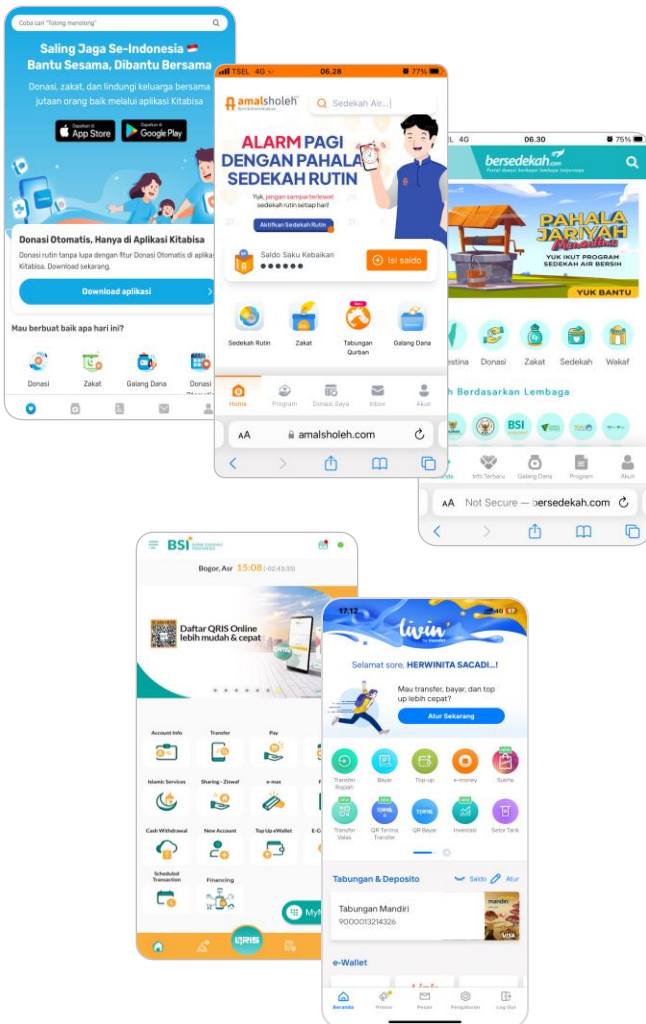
Coba cari "Tolong menolong"

Saling Jaga Se-Indonesia
Bantu Sesama, Dibantu Bersama

Donasi, zakat, dan lindungi keluarga bersama jutaan orang baik melalui aplikasi Kitabisa

App Store
Google Play

Donasi Otomatis, Hanya di Aplikasi Kitabisa
Donasi rutin tanpa lupa dengan fitur Donasi Otomatis di aplikasi Kitabisa. Download sekarang.

Download aplikasi

Mau berbuat baik apa hari ini?

Donasi
Zakat
Galang Dana
Donasi

TSEL 4G 06.28 77%

amalsholeh
Sedekah Air...

ALARM PAGI DENGAN PAHALA SEDEKAH RUTIN
Yuk, jangan sampai terlewat sedekah rutin setiap hari!
Aktifkan Sedekah Rutin

Saldo Saku Kebaikan
●●●●●●
Isi saldo

Sedekah Rutin
Zakat
Tabungan Qurban
Galang Dana

Home
Program
Donasi Saya
Inbox
Akun

AA amalsholeh.com

4G 06.30 75%

bersedekah.com

PAHALA JARIYAH Mengalir
YUK IKUT PROGRAM SEDEKAH AIR BERSIH
YUK BANTU

estina
Donasi
Zakat
Sedekah
Wakaf

h Berdasarkan Lembaga

BSI

Beranda
Info Terbaru
Galang Dana
Program
Akun

AA Not Secure — bersedekah.com

BSI

Bogor, Asr 15:08 (-02:43:35)

Daftar QRIS Online lebih mudah & cepat

Account Info
Transfer
Pay
Islamic Services
Sharing - Ziswaf
e-mas
Cash Withdrawal
New Account
Top Up eWallet
E-C
Scheduled Transaction
Financing
QRIS
My

17.12

livin' by mandiri

Selamat sore, HERWINITA SACADI...!

Mau transfer, bayar, dan top up lebih cepat?
Atur Sekarang

Transfer Rupiah
Bayar
Top-up
e-money
Sukha
Transfer Valas
QR Terima Transfer
QR Bayar
Investasi
Setor Tarik

Tabungan & Deposito
Saldo
Atur

Tabungan Mandiri
9000013214326

e-Wallet

Beranda
Promo
Pesan
Pengaturan
Log Out